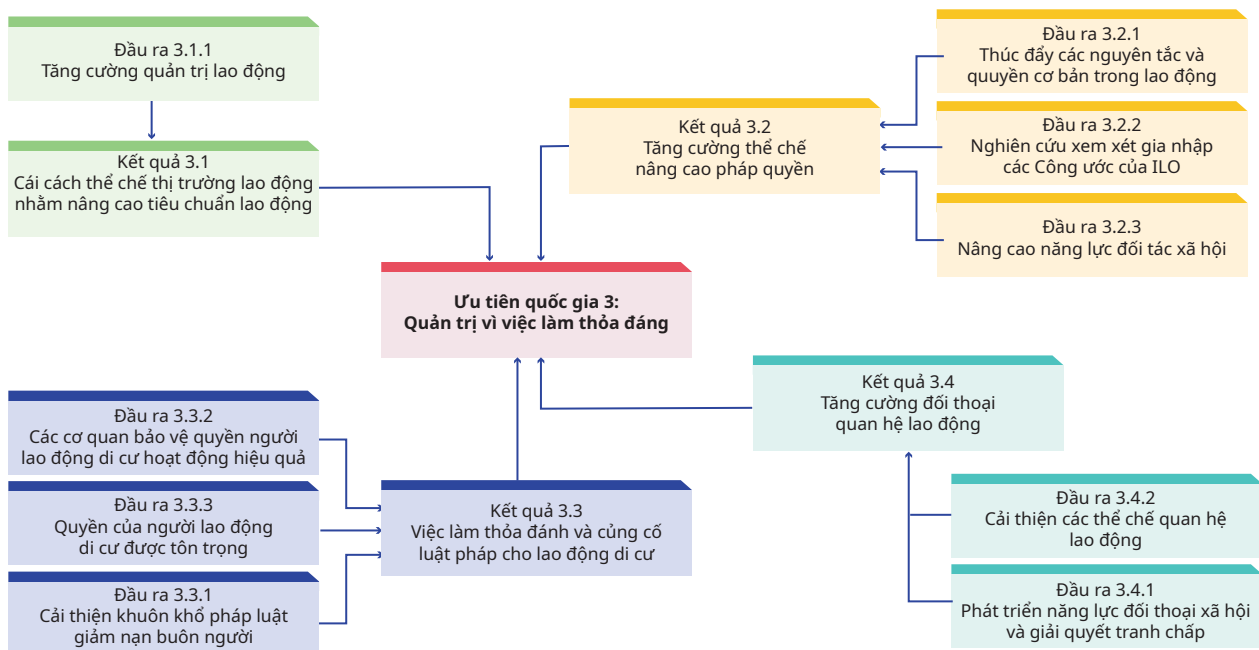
Đầu ra 3.1.1
Tăng cường quản trị lao động

Kết quả 3.1
Cái cách thể chế thị trường lao động nhằm nâng cao tiêu chuẩn lao động

Kết quả 3.2
Tăng cường thể chế nâng cao pháp quyền

Đầu ra 3.2.1
Thúc đẩy các nguyên tắc và quuyền cơ bản trong lao động

Đầu ra 3.2.2
Nghiên cứu xem xét gia nhập các Công ước của ILO

Đầu ra 3.2.3
Nâng cao năng lực đối tác xã hội

Ưu tiên quốc gia 3:
Quản trị vì việc làm thỏa đáng

Đầu ra 3.3.2
Các cơ quan bảo vệ quyền người lao động di cư hoạt động hiệu quả

Đầu ra 3.3.3
Quyền của người lao động di cư được tôn trọng

Đầu ra 3.3.1
Cải thiện khuôn khổ pháp luật giảm nạn buôn người

Kết quả 3.3
Việc làm thỏa đánh và củng cố luật pháp cho lao động di cư

Kết quả 3.4
Tăng cường đối thoại quan hệ lao động

Đầu ra 3.4.2
Cải thiện các thể chế quan hệ lao động

Đầu ra 3.4.1
Phát triển năng lực đối thoại xã hội và giải quyết tranh chấp